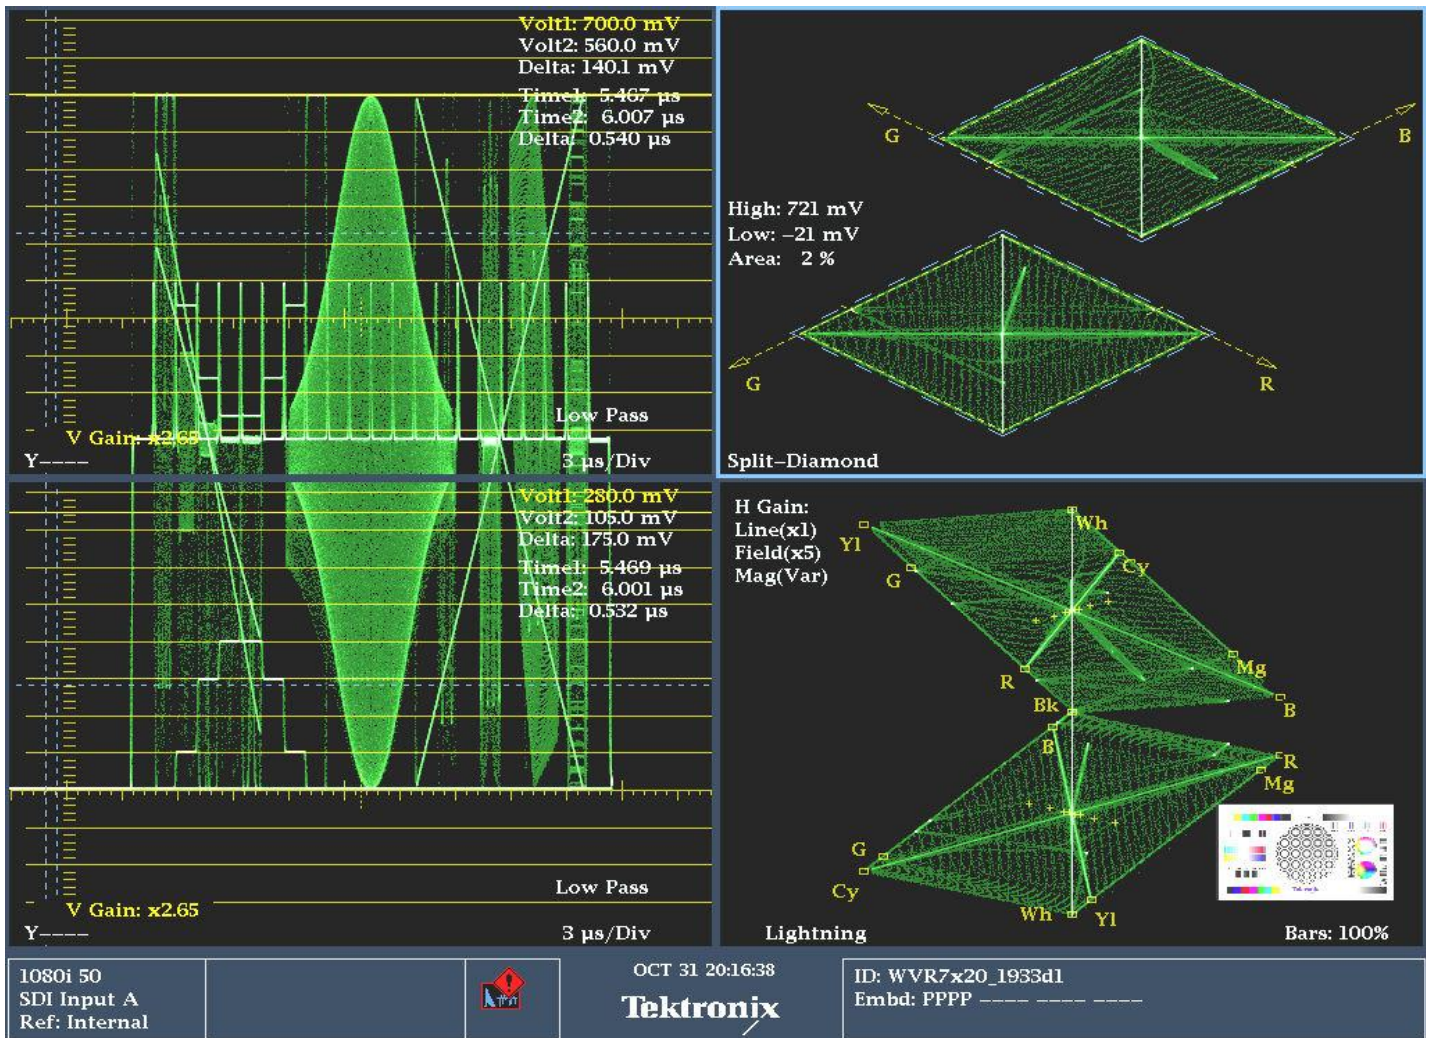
Volt1: 700.0 mV
Volt2: 560.0 mV
Delta: 140.1 mV
Time1: 5.467 µs
Time2: 6.007 µs
Delta: 0.540 µs

Low Pass
V Gain: x2.65
Y----
3 µs/Div

G
B
High: 721 mV
Low: -21 mV
Area: 2 %
G
R
Split-Diamond

Volt1: 280.0 mV
Volt2: 105.0 mV
Delta: 175.0 mV
Time1: 5.469 µs
Time2: 6.001 µs
Delta: 0.532 µs

Low Pass
V Gain: x2.65
Y----
3 µs/Div

H Gain:
Line(x1)
Field(x5)
Mag(Var)
Yl
Wh
G
Cy
R
Mg
Bk
B
B
R
Mg
G
Cy
Wh
Yl
Lightning
Bars: 100%

1080i 50
SDI Input A
Ref: Internal

OCT 31 20:16:38
Tektronix

ID: WVR7x20_1933d1
Embd: PPPP ---- ---- ----